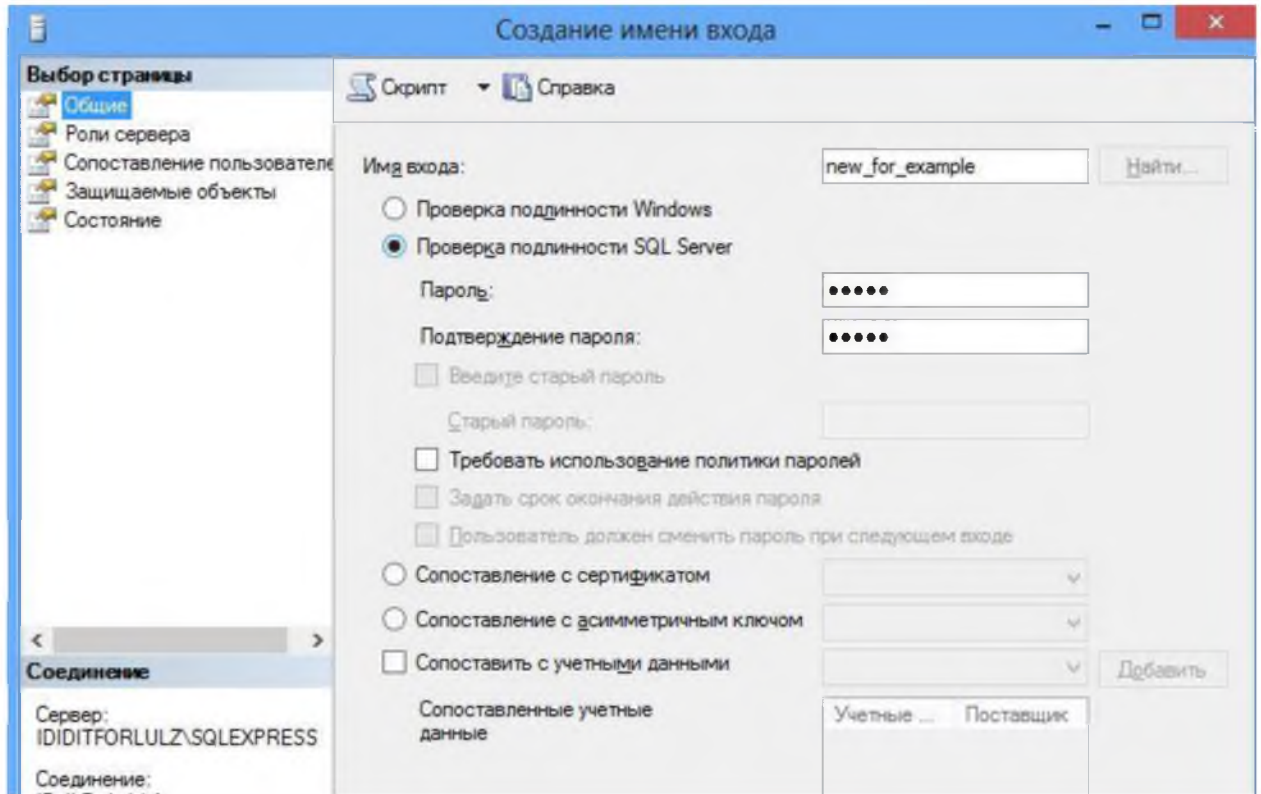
Создание имени входа

Выбор страницы
Общие
Роли сервера
Сопоставление пользователе
Защищаемые объекты
Состояние

Соединение

Сервер:
IDIDITFORLULZ\SQLEXPRESS

Соединение:
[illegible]

Скрипт
Справка

Имя входа:
new_for_example
Найти...
Проверка подлинности Windows
Проверка подлинности SQL Server
Пароль:
•••••
Подтверждение пароля:
•••••
Введите старый пароль
Старый пароль:
Требовать использование политики паролей
Задать срок окончания действия пароля
Пользователь должен сменить пароль при следующем входе
Сопоставление с сертификатом
Сопоставление с асимметричным ключом
Сопоставить с учетными данными
Добавить
Сопоставленные учетные данные

| Учетные ... | Поставщик |
|---|---|